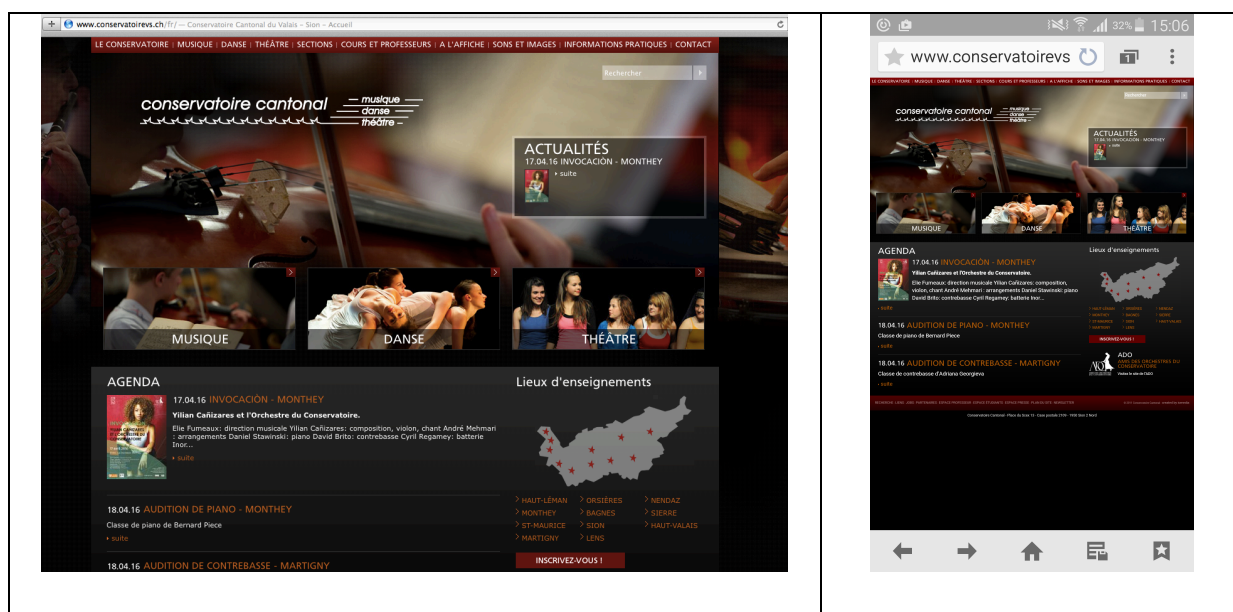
www.conservatoirevs.ch/fr/ — Conservatoire Cantonal du Valais - Sion - Accueil

LE CONSERVATOIRE | MUSIQUE | DANSE | THÉÂTRE | SECTIONS | COURS ET PROFESSEURS | A L'AFFICHE | SONS ET IMAGES | INFORMATIONS PRATIQUES | CONTACT

Rechercher

conservatoire cantonal — musique danse théâtre —

ACTUALITÉS
17.04.16 INVOCACIÓN - MONTHEY
suite

MUSIQUE
DANSE
THÉÂTRE

AGENDA

17.04.16 INVOCACIÓN - MONTHEY
Yilian Cañizares et l'Orchestre du Conservatoire.
Elie Fumeaux: direction musicale Yilian Cañizares: composition, violon, chant André Mehmari : arrangements Daniel Stawinski: piano David Brito: contrebasse Cyril Regamey: batterie Inor...
suite

18.04.16 AUDITION DE PIANO - MONTHEY
Classe de piano de Bernard Piece
suite

18.04.16 AUDITION DE CONTREBASSE - MARTIGNY

Lieux d'enseignements

HAUT-LÉMAN
MONTHEY
ST-MAURICE
MARTIGNY
ORSIÈRES
BAGNES
SION
LENS
NENDAZ
SIERRE
HAUT-VALAIS

INSCRIVEZ-VOUS !

32% 15:06
www.conservatoirevs

ACTUALITÉS
17.04.16 INVOCACIÓN - MONTHEY
suite

MUSIQUE
DANSE
THÉÂTRE

AGENDA
17.04.16 INVOCACIÓN - MONTHEY
Yilian Cañizares et l'Orchestre du Conservatoire.
Elie Fumeaux: direction musicale Yilian Cañizares: composition, violon, chant André Mehmari : arrangements Daniel Stawinski: piano David Brito: contrebasse Cyril Regamey: batterie Inor...
suite

18.04.16 AUDITION DE PIANO - MONTHEY
Classe de piano de Bernard Piece
suite

18.04.16 AUDITION DE CONTREBASSE - MARTIGNY
Classe de contrebasse d'Adriana Georgieva
suite

Lieux d'enseignements
INSCRIVEZ-VOUS !

ADO
AMIS DES ORCHESTRES DU CONSERVATOIRE